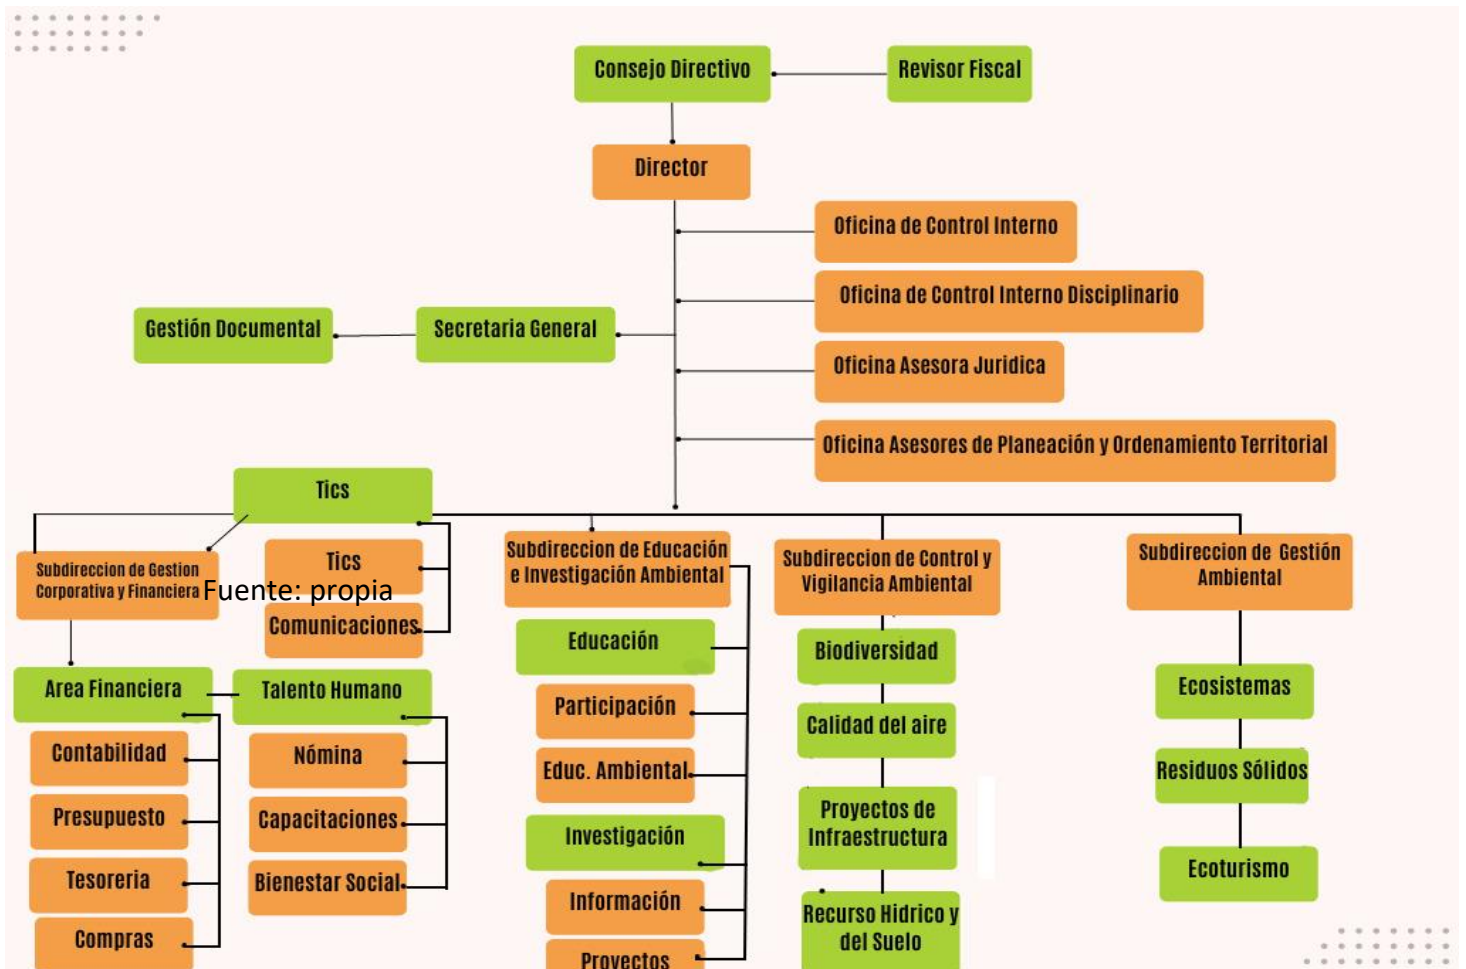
Consejo Directivo

Revisor Fiscal

Director

Oficina de Control Interno

Oficina de Control Interno Disciplinario

Oficina Asesora Juridica

Oficina Asesores de Planeación y Ordenamiento Territorial

Gestión Documental

Secretaria General

Tics

Subdireccion de Gestion Corporativa y Financiera

Fuente: propia

Tics

Comunicaciones

Area Financiera

Contabilidad

Presupuesto

Tesoreria

Compras

Talento Humano

Nómina

Capacitaciones

Bienestar Social

Subdireccion de Educación e Investigación Ambiental

Educación

Participación

Educ. Ambiental

Investigación

Información

Proyectos

Subdireccion de Control y Vigilancia Ambiental

Biodiversidad

Calidad del aire

Proyectos de Infraestructura

Recurso Hidrico y del Suelo

Subdireccion de Gestión Ambiental

Ecosistemas

Residuos Sólidos

Ecoturismo